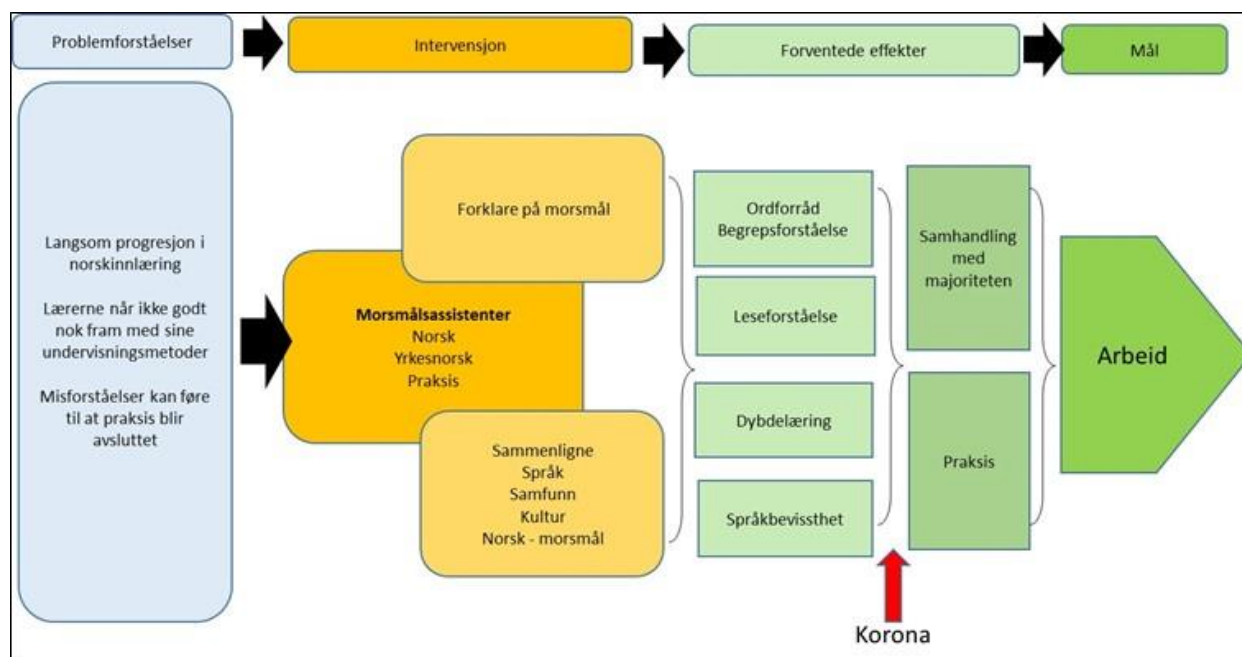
Problemforståelser

Intervensjon

Forventede effekter

Mål

Langsom progresjon i norskinnlæring

Lærerne når ikke godt nok fram med sine undervisningsmetoder

Misforståelser kan føre til at praksis blir avsluttet

Forklare på morsmål

**Morsmålsassistenter**
Norsk
Yrkesnorsk
Praksis

Sammenligne
Språk
Samfunn
Kultur
Norsk - morsmål

Ordforråd
Begrepsforståelse

Leseforståelse

Dybdelæring

Språkbevissthet

Samhandling med majoriteten

Praksis

Arbeid

Korona